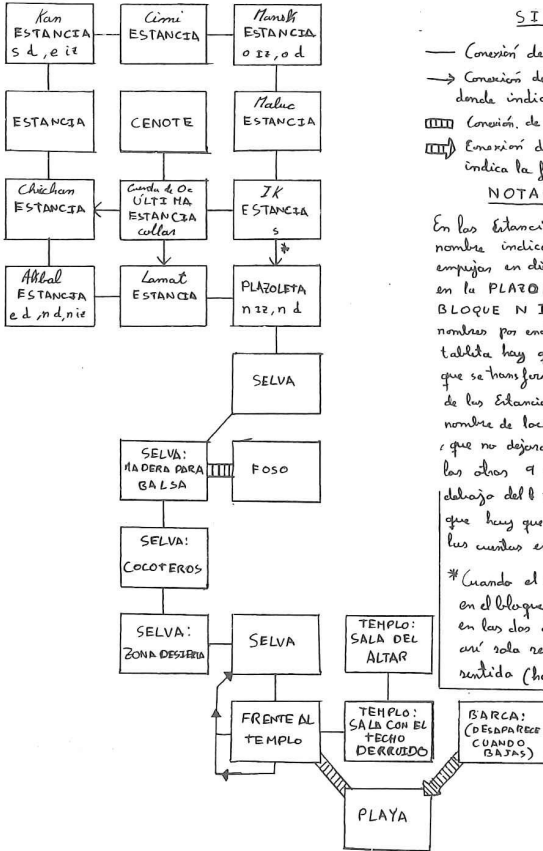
Kan
ESTANCIA
s d , e iz

Cimi
ESTANCIA

Manik
ESTANCIA
o iz , o d

ESTANCIA

CENOTE

Muluc
ESTANCIA

Chicchan
ESTANCIA

Cuenta de Oc
ULTIMA
ESTANCIA
collar

IK
ESTANCIA
s

Akbal
ESTANCIA
e d , n d , n ie

Lamat
ESTANCIA

PLAZOLETA
n iz , n d

SELVA

SELVA:
MADERA PARA
BALSA

FOSO

SELVA:
COCOTEROS

SELVA:
ZONA DESIERTA

SELVA

TEMPLO:
SALA DEL
ALTAR

FRENTE AL
TEMPLO

TEMPLO:
SALA CON EL
TECHO
DERRUIDO

BARCA:
(DESAPARECE
CUANDO
BAJAS)

PLAYA

SI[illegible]

— Conexión de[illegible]

→ Conexión de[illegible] donde indica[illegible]

Conexión de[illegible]

Conexión d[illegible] indica la f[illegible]

NOTA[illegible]

En las Estanci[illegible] nombre indica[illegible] empujas en di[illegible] en la PLAZO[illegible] BLOQUE N I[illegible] nombres por en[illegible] tablita hay q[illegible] que se transfor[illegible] de las Estanci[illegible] nombre de loc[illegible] (que no dejara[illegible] las otras 9 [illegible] debajo del b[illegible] que hay que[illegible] las cuentas e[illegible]

* Cuando el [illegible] en el bloque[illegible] en las dos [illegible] así sola re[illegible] sentida (h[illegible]